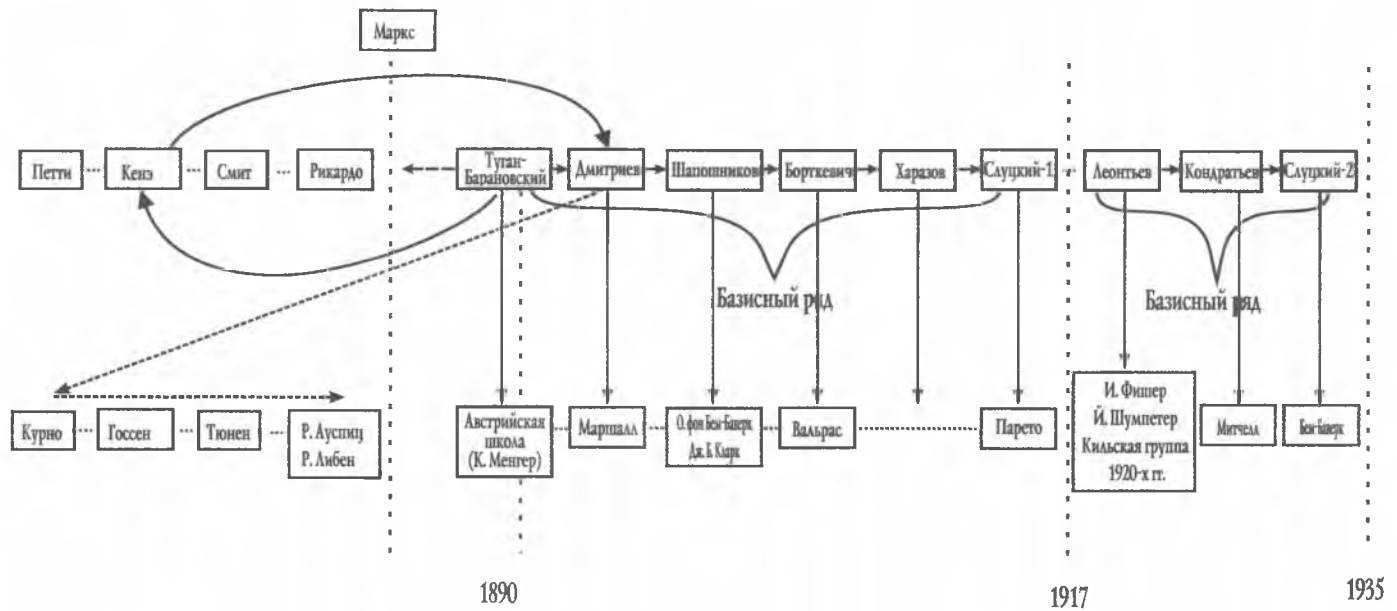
Маркс

Петти ··· Кенэ ··· Смит ··· Рикардо

Туган-Барановский → Дмитриев → Шапошников → Борткевич → Харазов → Слуцкий-1

Базисный ряд

Леонтьев → Кондратьев → Слуцкий-2

Базисный ряд

Курно ··· Госсен ··· Тюнен ··· Р. Ауспиц Р. Либен

Австрийская школа (К. Менгер)

Маршалл

О. фон Бем-Баверк Дж. Б. Кларк

Вальрас

Парето

И. Фишер Й. Шумпетер Кильская группа 1920-х гг.

Митчелл

Бем-Баверк

1890

1917

1935